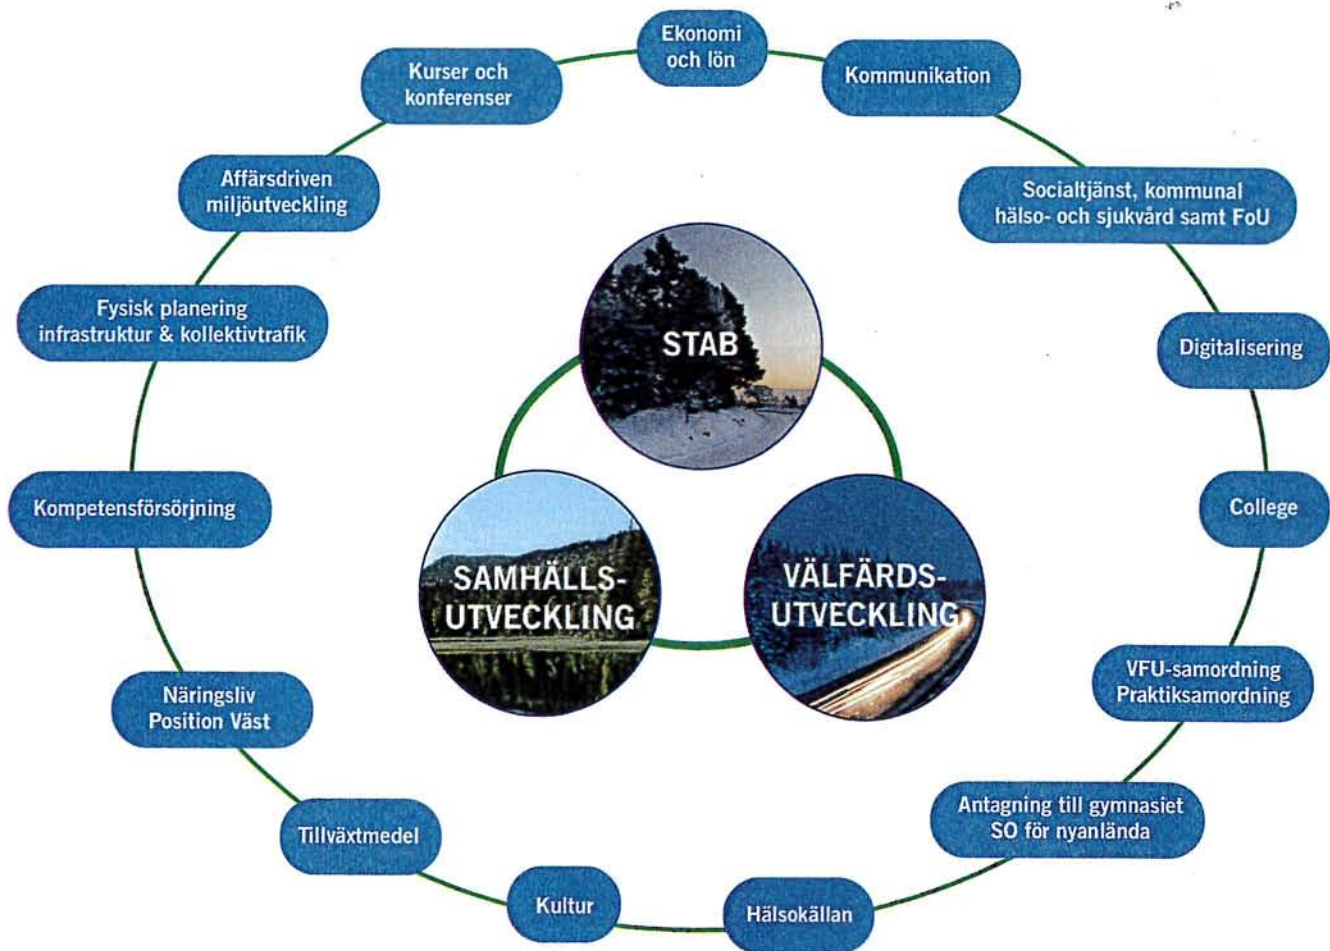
Ekonomi och lön

Kommunikation

Socialtjänst, kommunal hälso- och sjukvård samt FoU

Digitalisering

College

VFU-samordning Praktiksamordning

Antagning till gymnasiet SO för nyanlända

Hälsokällan

Kultur

Tillväxtmedel

Näringsliv Position Väst

Kompetensförsörjning

Fysisk planering infrastruktur & kollektivtrafik

Affärsdriven miljöutveckling

Kurser och konferenser

STAB

SAMHÄLLS-UTVECKLING

VÄLFÄRDS-UTVECKLING